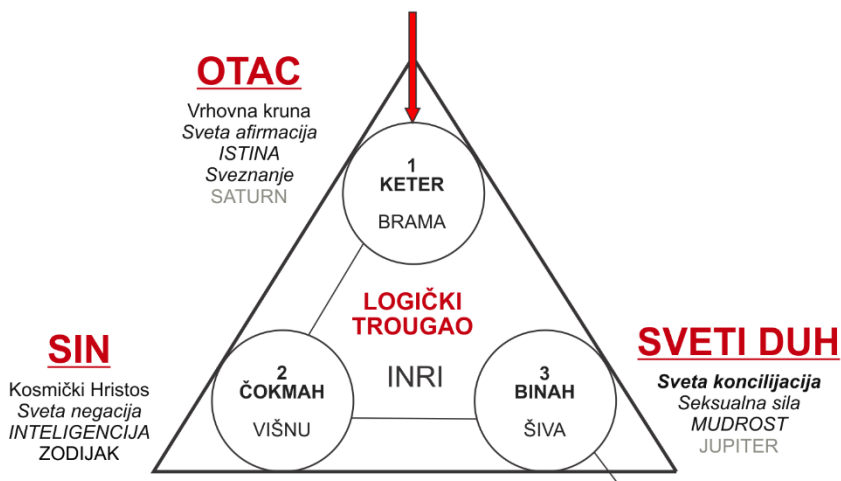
OTAC
Vrhovna kruna
*Sveta afirmacija*
*ISTINA*
*Sveznanje*
SATURN

1
KETER
BRAMA

LOGIČKI
TROUGAO

INRI

SIN
Kosmički Hristos
*Sveta negacija*
*INTELIGENCIJA*
ZODIJAK

2
ČOKMAH
VIŠNU

3
BINAH
ŠIVA

SVETI DUH
***Sveta koncilijacija***
*Seksualna sila*
*MUDROST*
JUPITER